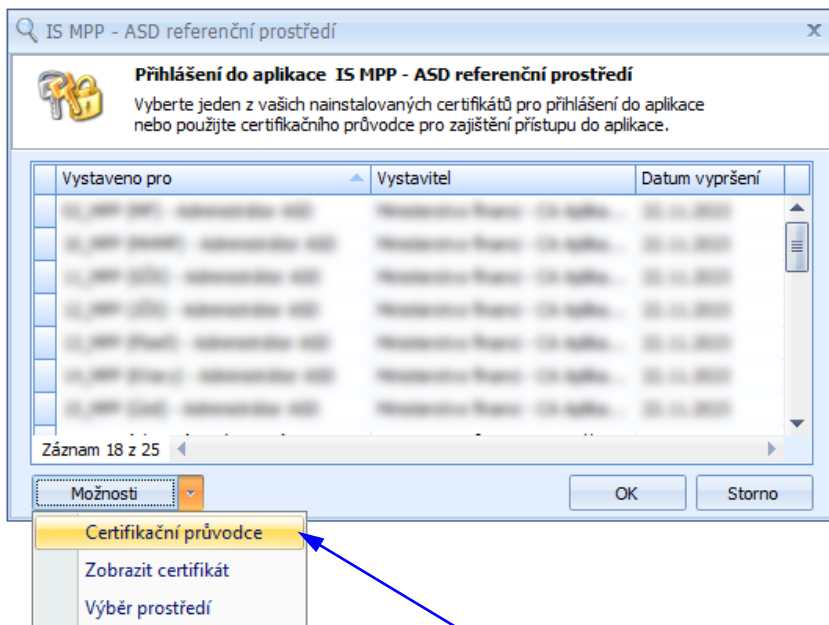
IS MPP - ASD referenční prostředí

Přihlášení do aplikace IS MPP - ASD referenční prostředí

Vyberte jeden z vašich nainstalovaných certifikátů pro přihlášení do aplikace nebo použijte certifikačního průvodce pro zajištění přístupu do aplikace.

| Vystaveno pro | Vystavitel | Datum vypršení |
|---|---|---|
| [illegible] | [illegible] | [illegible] |
| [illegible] | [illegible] | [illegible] |
| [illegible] | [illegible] | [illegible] |
| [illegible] | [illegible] | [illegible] |
| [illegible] | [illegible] | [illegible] |
| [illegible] | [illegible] | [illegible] |
| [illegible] | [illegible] | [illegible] |

Záznam 18 z 25

Možnosti

OK

Storno

Certifikační průvodce

Zobrazit certifikát

Výběr prostředí